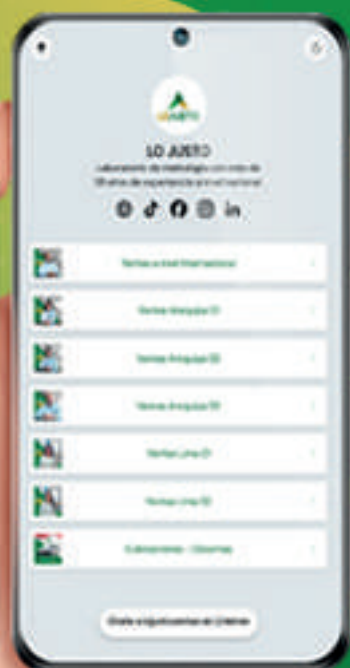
LO JUSTO

Laboratorio de metrología con más de 25 años de experiencia a nivel nacional

Ventas a nivel internacional

Ventas Arequipa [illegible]

Ventas Arequipa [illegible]

Ventas Arequipa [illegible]

Ventas Lima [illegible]

Ventas Lima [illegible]

Calibraciones - Informes

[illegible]